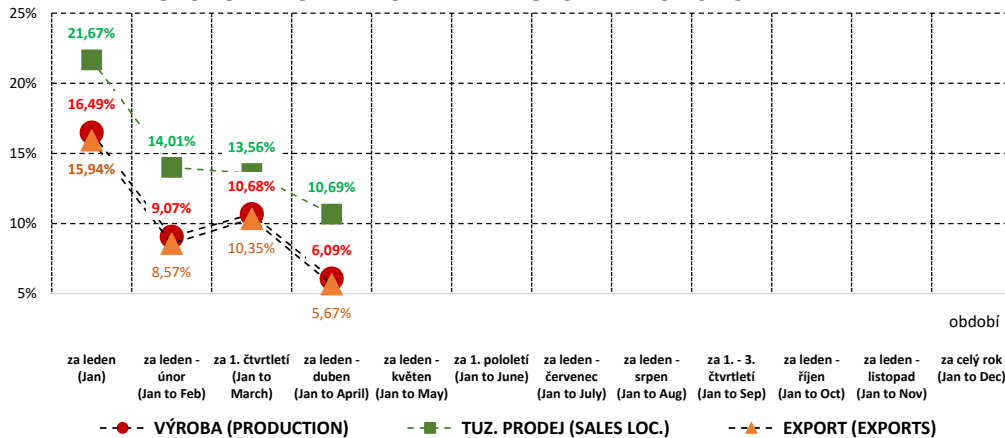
25%
20%
15%
10%
5%

21,67%
16,49%
15,94%
14,01%
13,56%
9,07%
8,57%
10,68%
10,35%
10,69%
6,09%
5,67%

období

za leden (Jan)
za leden - únor (Jan to Feb)
za 1. čtvrtletí (Jan to March)
za leden - duben (Jan to April)
za leden - květen (Jan to May)
za 1. pololetí (Jan to June)
za leden - červenec (Jan to July)
za leden - srpen (Jan to Aug)
za 1. - 3. čtvrtletí (Jan to Sep)
za leden - říjen (Jan to Oct)
za leden - listopad (Jan to Nov)
za celý rok (Jan to Dec)

VÝROBA (PRODUCTION)
TUZ. PRODEJ (SALES LOC.)
EXPORT (EXPORTS)